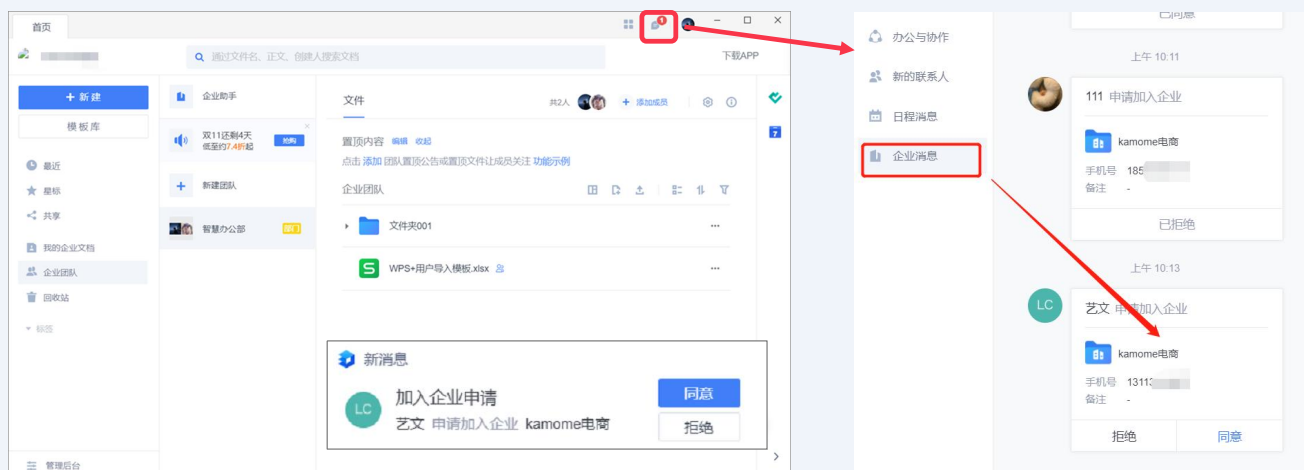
首页

通过文件名、正文、创建人搜索文档

下载APP

+ 新建

模板库

最近

星标

共享

我的企业文档

企业团队

回收站

标签

管理后台

企业助手

双11还剩4天
低至约7.4折起

抢购

新建团队

智慧办公部

文件

共2人

+ 添加成员

置顶内容 编辑 收起

点击 添加 团队置顶公告或置顶文件让成员关注 功能示例

企业团队

文件夹001

WPS+用户导入模板.xlsx

新消息

加入企业申请

LC

艺文 申请加入企业 kamome电商

同意

拒绝

办公与协作

新的联系人

日程消息

企业消息

已同意

上午 10:11

111 申请加入企业

kamome电商

手机号 185

备注 -

已拒绝

上午 10:13

LC

艺文 申请加入企业

kamome电商

手机号 13113

备注 -

拒绝

同意